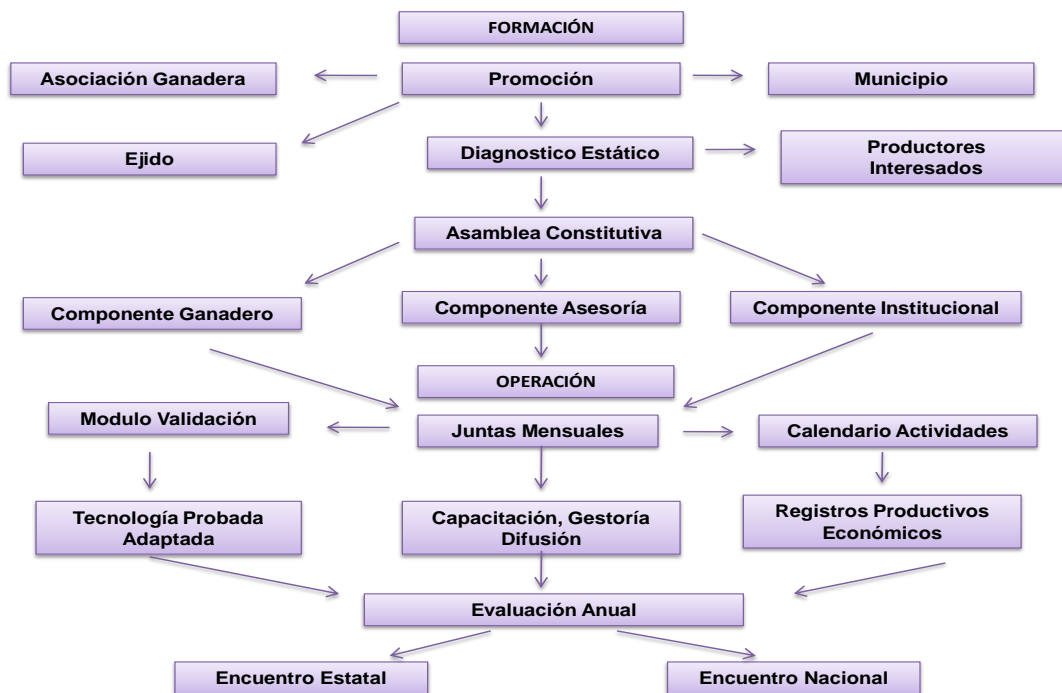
FORMACIÓN

Asociación Ganadera

Promoción

Municipio

Ejido

Diagnostico Estático

Productores Interesados

Asamblea Constitutiva

Componente Ganadero

Componente Asesoría

Componente Institucional

OPERACIÓN

Modulo Validación

Juntas Mensuales

Calendario Actividades

Tecnología Probada Adaptada

Capacitación, Gestoría Difusión

Registros Productivos Económicos

Evaluación Anual

Encuentro Estatal

Encuentro Nacional